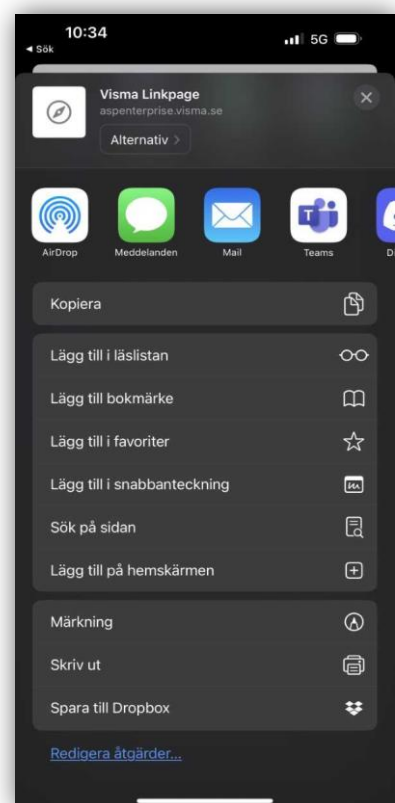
10:34
◂ Sök
5G

Visma Linkpage
aspenterprise.visma.se
Alternativ >

AirDrop
Meddelanden
Mail
Teams
D

Kopiera

Lägg till i läslistan
Lägg till bokmärke
Lägg till i favoriter
Lägg till i snabbanteckning
Sök på sidan
Lägg till på hemskärmen

Märkning
Skriv ut
Spara till Dropbox

Redigera åtgärder...